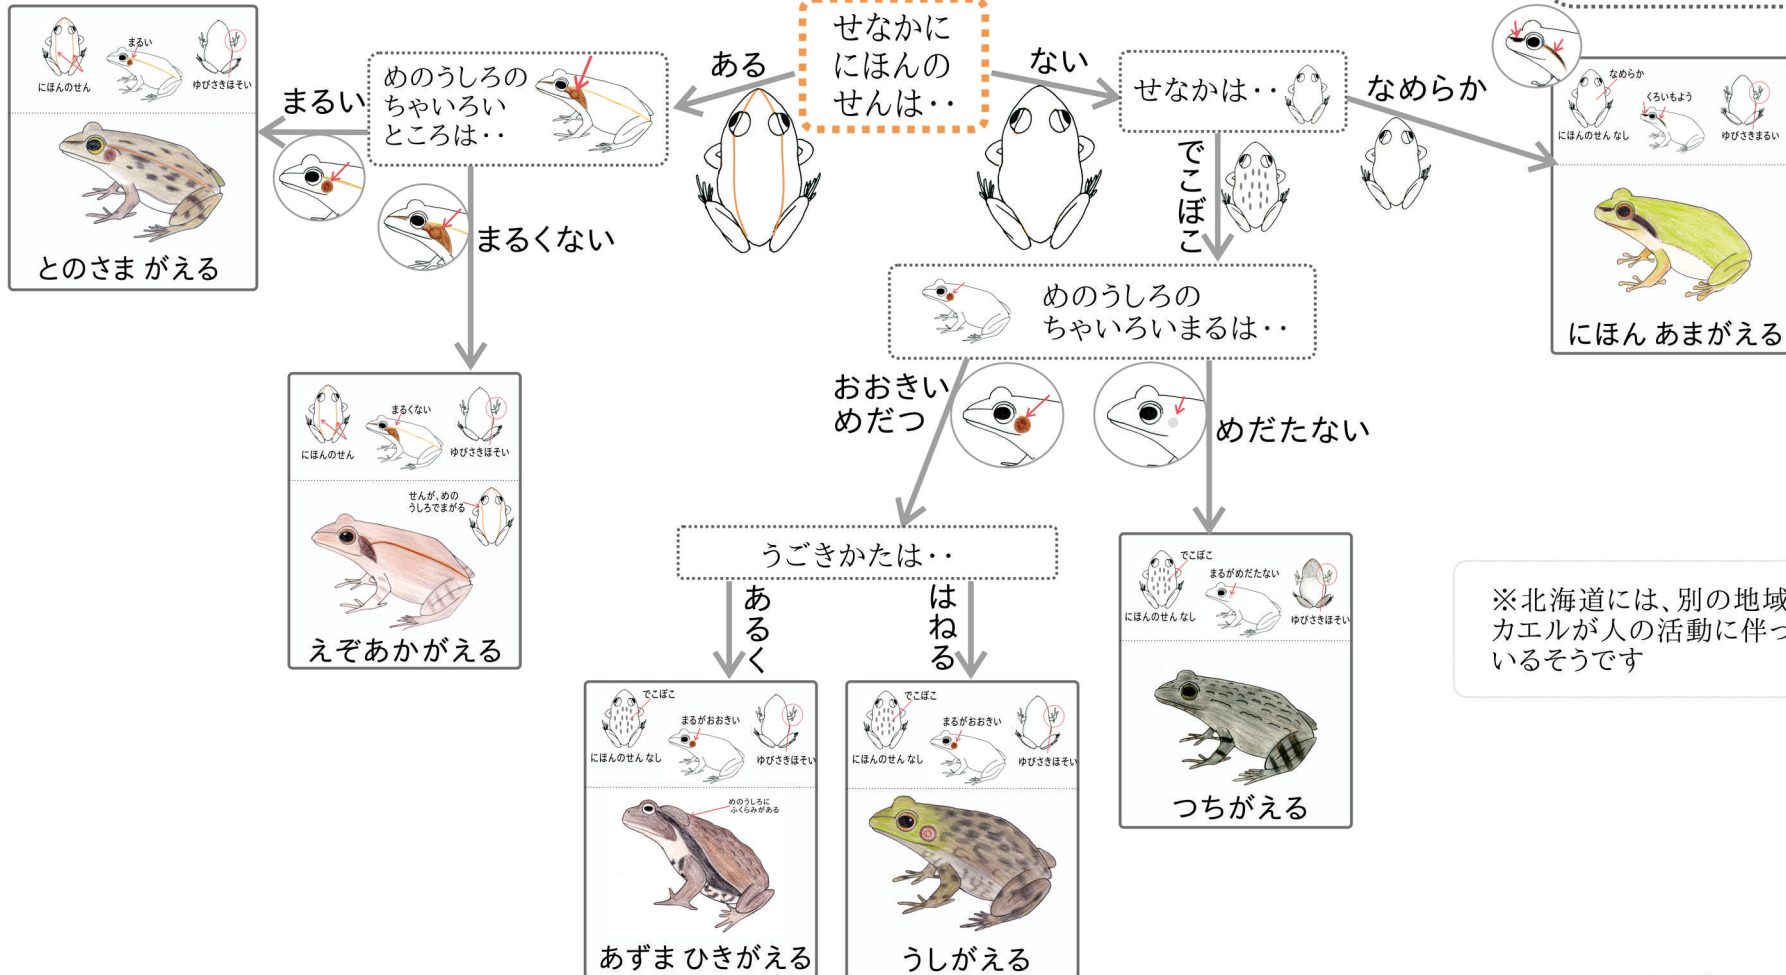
せなかに
にほんの
せんは・・

ある

ない

めのうしろの
ちゃいろい
ところは・・

まるい

まるくない

にほんのせん
まるい
ゆびさきほそい

とのさま がえる

にほんのせん
まるくない
ゆびさきほそい
せんが、めの
うしろでまがる

えぞあかがえる

せなかは・・

なめらか

でこぼこ

なめらか
くろいもよう
にほんのせん なし
ゆびさきまるい

にほん あまがえる

めのうしろの
ちゃいろいまるは・・

おおきい
めだつ

めだたない

うごきかたは・・

あるく

はねる

でこぼこ
まるがおおきい
にほんのせん なし
ゆびさきほそい
めのうしろに
ふくらみがある

あずま ひきがえる

でこぼこ
まるがおおきい
にほんのせん なし
ゆびさきほそい

うしがえる

でこぼこ
まるがめだたない
にほんのせん なし
ゆびさきほそい

つちがえる

※北海道には、別の地域
カエルが人の活動に伴っ
いるそうです